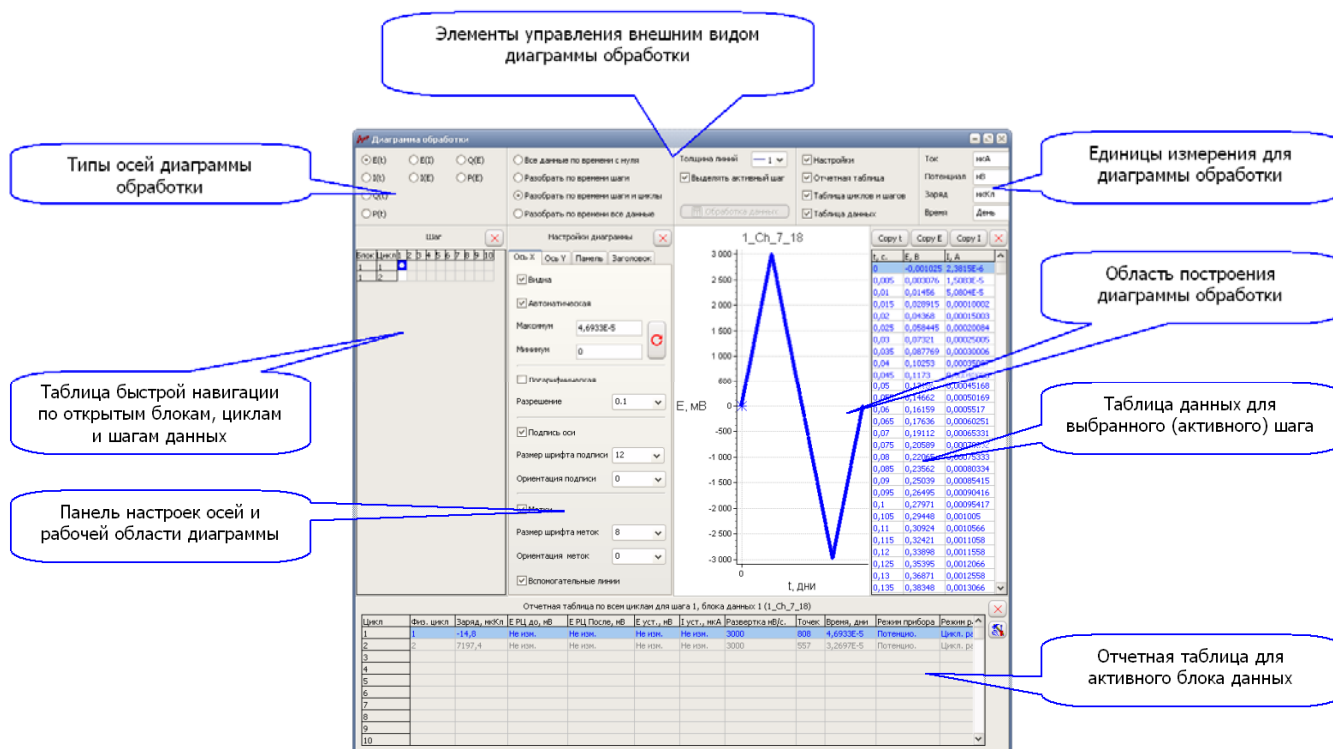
Элементы управления внешним видом диаграммы обработки

Типы осей диаграммы обработки

Единицы измерения для диаграммы обработки

Область построения диаграммы обработки

Таблица быстрой навигации по открытым блокам, циклам и шагам данных

Таблица данных для выбранного (активного) шага

Панель настроек осей и рабочей области диаграммы

Отчетная таблица для активного блока данных

Диаграмма обработки

E(t) E(I) Q(E) I(t) I(E) P(E) Q(t) P(t)

Все данные по времени с нуля
Разобрать по времени шаги
Разобрать по времени шаги и циклы
Разобрать по времени все данные

Толщина линий 1
Выделять активный шаг
Обработка данных

Настройки
Отчетная таблица
Таблица циклов и шагов
Таблица данных

Ток мкА
Потенциал мВ
Заряд мкКл
Время День

Шаг
Блок Цикл 1 2 3 4 5 6 7 8 9 10
1 1
1 2

Настройки диаграммы
Ось X Ось Y Панель Заголовок
Видна
Автоматическая
Максимум 4,6933E-5
Минимум 0
Логарифмическая
Разрешение 0.1
Подпись оси
Размер шрифта подписи 12
Ориентация подписи 0
Метки
Размер шрифта меток 8
Ориентация меток 0
Вспомогательные линии

1_Ch_7_18
3 000
2 500
2 000
1 500
1 000
500
0
-500
-1 000
-1 500
-2 000
-2 500
-3 000
E, мВ
0
t, дни

Copy t Copy E Copy I

| t, c. | E, B | I, A |
|---|---|---|
| 0 | -0,001025 | 2,3815E-6 |
| 0,005 | 0,003076 | 1,5083E-5 |
| 0,01 | 0,01456 | 5,0804E-5 |
| 0,015 | 0,028915 | 0,00010002 |
| 0,02 | 0,04368 | 0,00015003 |
| 0,025 | 0,058445 | 0,00020084 |
| 0,03 | 0,07321 | 0,00025005 |
| 0,035 | 0,087769 | 0,00030006 |
| 0,04 | 0,10253 | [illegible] |
| 0,045 | 0,1173 | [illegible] |
| 0,05 | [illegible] | 0,00045168 |
| 0,055 | 0,14662 | 0,00050169 |
| 0,06 | 0,16159 | 0,0005517 |
| 0,065 | 0,17636 | 0,00060251 |
| 0,07 | 0,19112 | 0,00065331 |
| 0,075 | 0,20589 | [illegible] |
| 0,08 | 0,22065 | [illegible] |
| 0,085 | 0,23562 | 0,00080334 |
| 0,09 | 0,25039 | 0,00085415 |
| 0,095 | 0,26495 | 0,00090416 |
| 0,1 | 0,27971 | 0,00095417 |
| 0,105 | 0,29448 | 0,001005 |
| 0,11 | 0,30924 | 0,0010566 |
| 0,115 | 0,32421 | 0,0011058 |
| 0,12 | 0,33898 | 0,0011558 |
| 0,125 | 0,35395 | 0,0012066 |
| 0,13 | 0,36871 | 0,0012558 |
| 0,135 | 0,38348 | 0,0013066 |

Отчетная таблица по всем циклам для шага 1, блока данных 1 (1_Ch_7_18)

| Цикл | Физ. цикл | Заряд, мкКл | E РЦ до, мВ | E РЦ После, мВ | E уст., мВ | I уст., мкА | Развертка мВ/с. | Точек | Время, дни | Режим прибора | Режим р |
|---|---|---|---|---|---|---|---|---|---|---|---|
| 1 | 1 | -14,8 | Не изм. | Не изм. | Не изм. | Не изм. | 3000 | 808 | 4,6933E-5 | Потенцио. | Цикл. р |
| 2 | 2 | 7197,4 | Не изм. | Не изм. | Не изм. | Не изм. | 3000 | 557 | 3,2697E-5 | Потенцио. | Цикл. р |
| 3 | | | | | | | | | | | |
| 4 | | | | | | | | | | | |
| 5 | | | | | | | | | | | |
| 6 | | | | | | | | | | | |
| 7 | | | | | | | | | | | |
| 8 | | | | | | | | | | | |
| 9 | | | | | | | | | | | |
| 10 | | | | | | | | | | | |